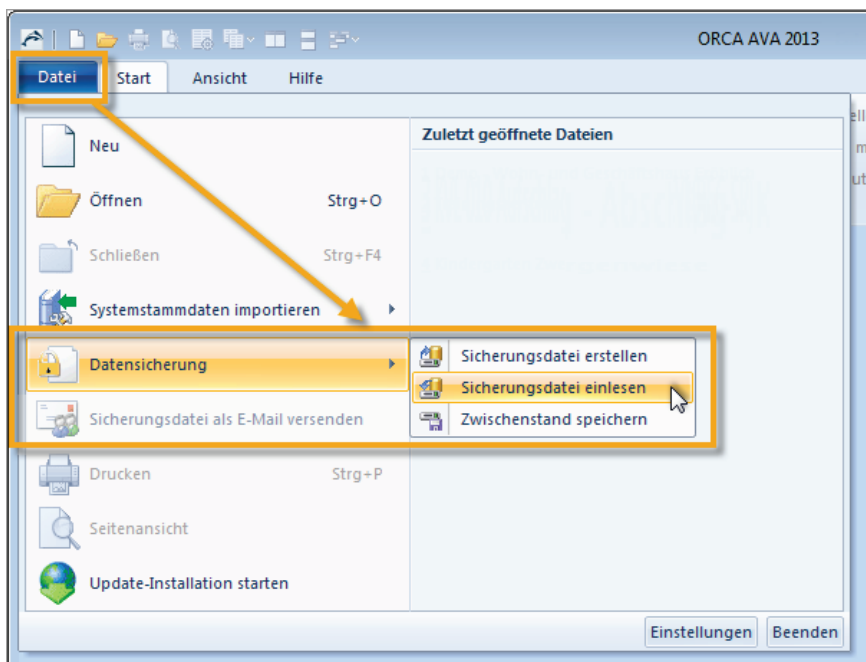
ORCA AVA 2013

Datei
Start
Ansicht
Hilfe

Neu
Öffnen Strg+O
Schließen Strg+F4
Systemstammdaten importieren
Datensicherung
Sicherungsdatei als E-Mail versenden
Drucken Strg+P
Seitenansicht
Update-Installation starten

Zuletzt geöffnete Dateien

Sicherungsdatei erstellen
Sicherungsdatei einlesen
Zwischenstand speichern

Einstellungen
Beenden